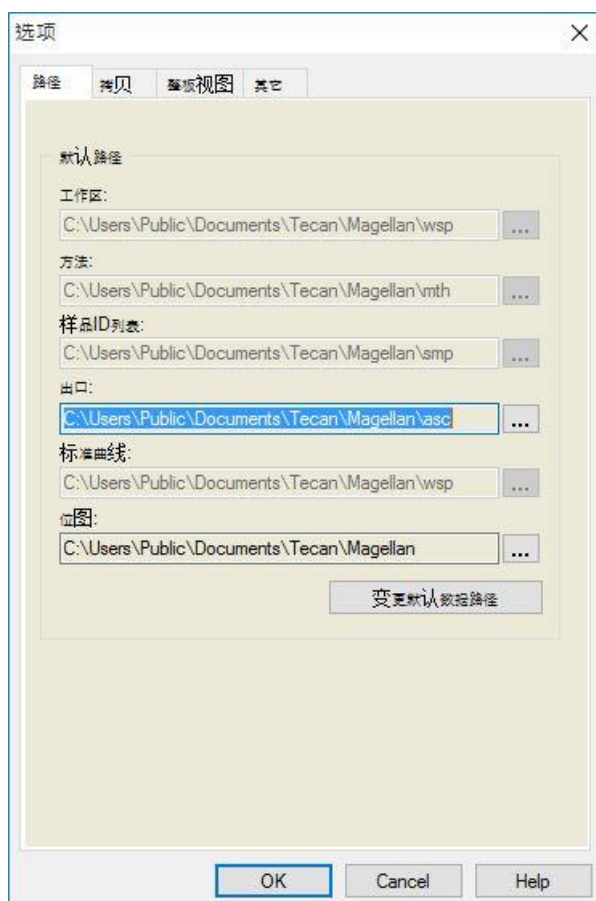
选项

路径 拷贝 整板视图 其它

默认路径

工作区:
C:\Users\Public\Documents\Tecan\Magellan\wsp ...

方法:
C:\Users\Public\Documents\Tecan\Magellan\mth ...

样品ID列表:
C:\Users\Public\Documents\Tecan\Magellan\smp ...

出口:
C:\Users\Public\Documents\Tecan\Magellan\asc ...

标准曲线:
C:\Users\Public\Documents\Tecan\Magellan\wsp ...

位图:
C:\Users\Public\Documents\Tecan\Magellan ...

变更默认数据路径

OK Cancel Help